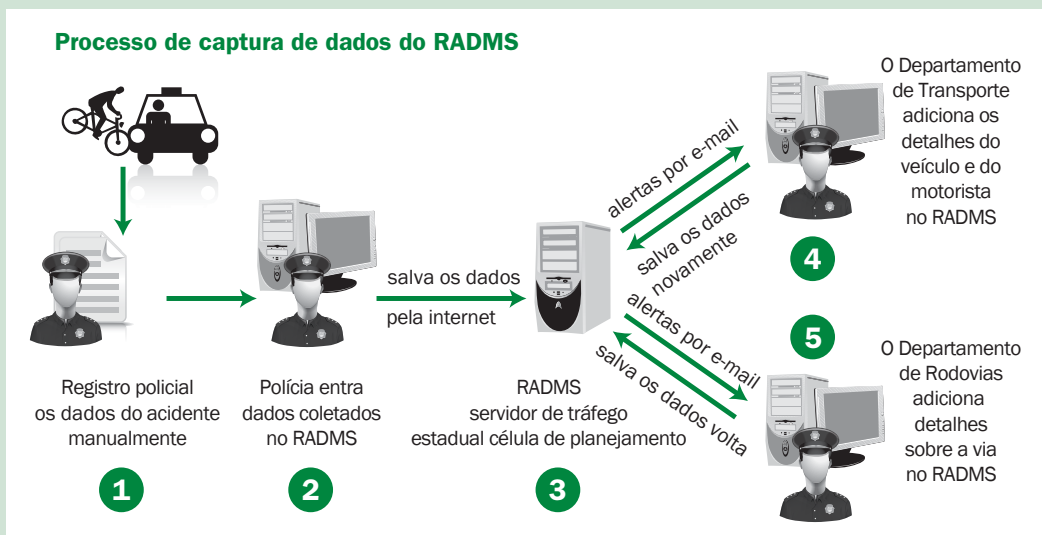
Processo de captura de dados do RADMS

Registro policial os dados do acidente manualmente

1

Polícia entra dados coletados no RADMS

2

salva os dados

pela internet

RADMS servidor de tráfego estadual célula de planejamento

3

alertas por e-mail

salva os dados novamente

O Departamento de Transporte adiciona os detalhes do veículo e do motorista no RADMS

4

alertas por e-mail

salva os dados volta

5

O Departamento de Rodovias adiciona detalhes sobre a via no RADMS